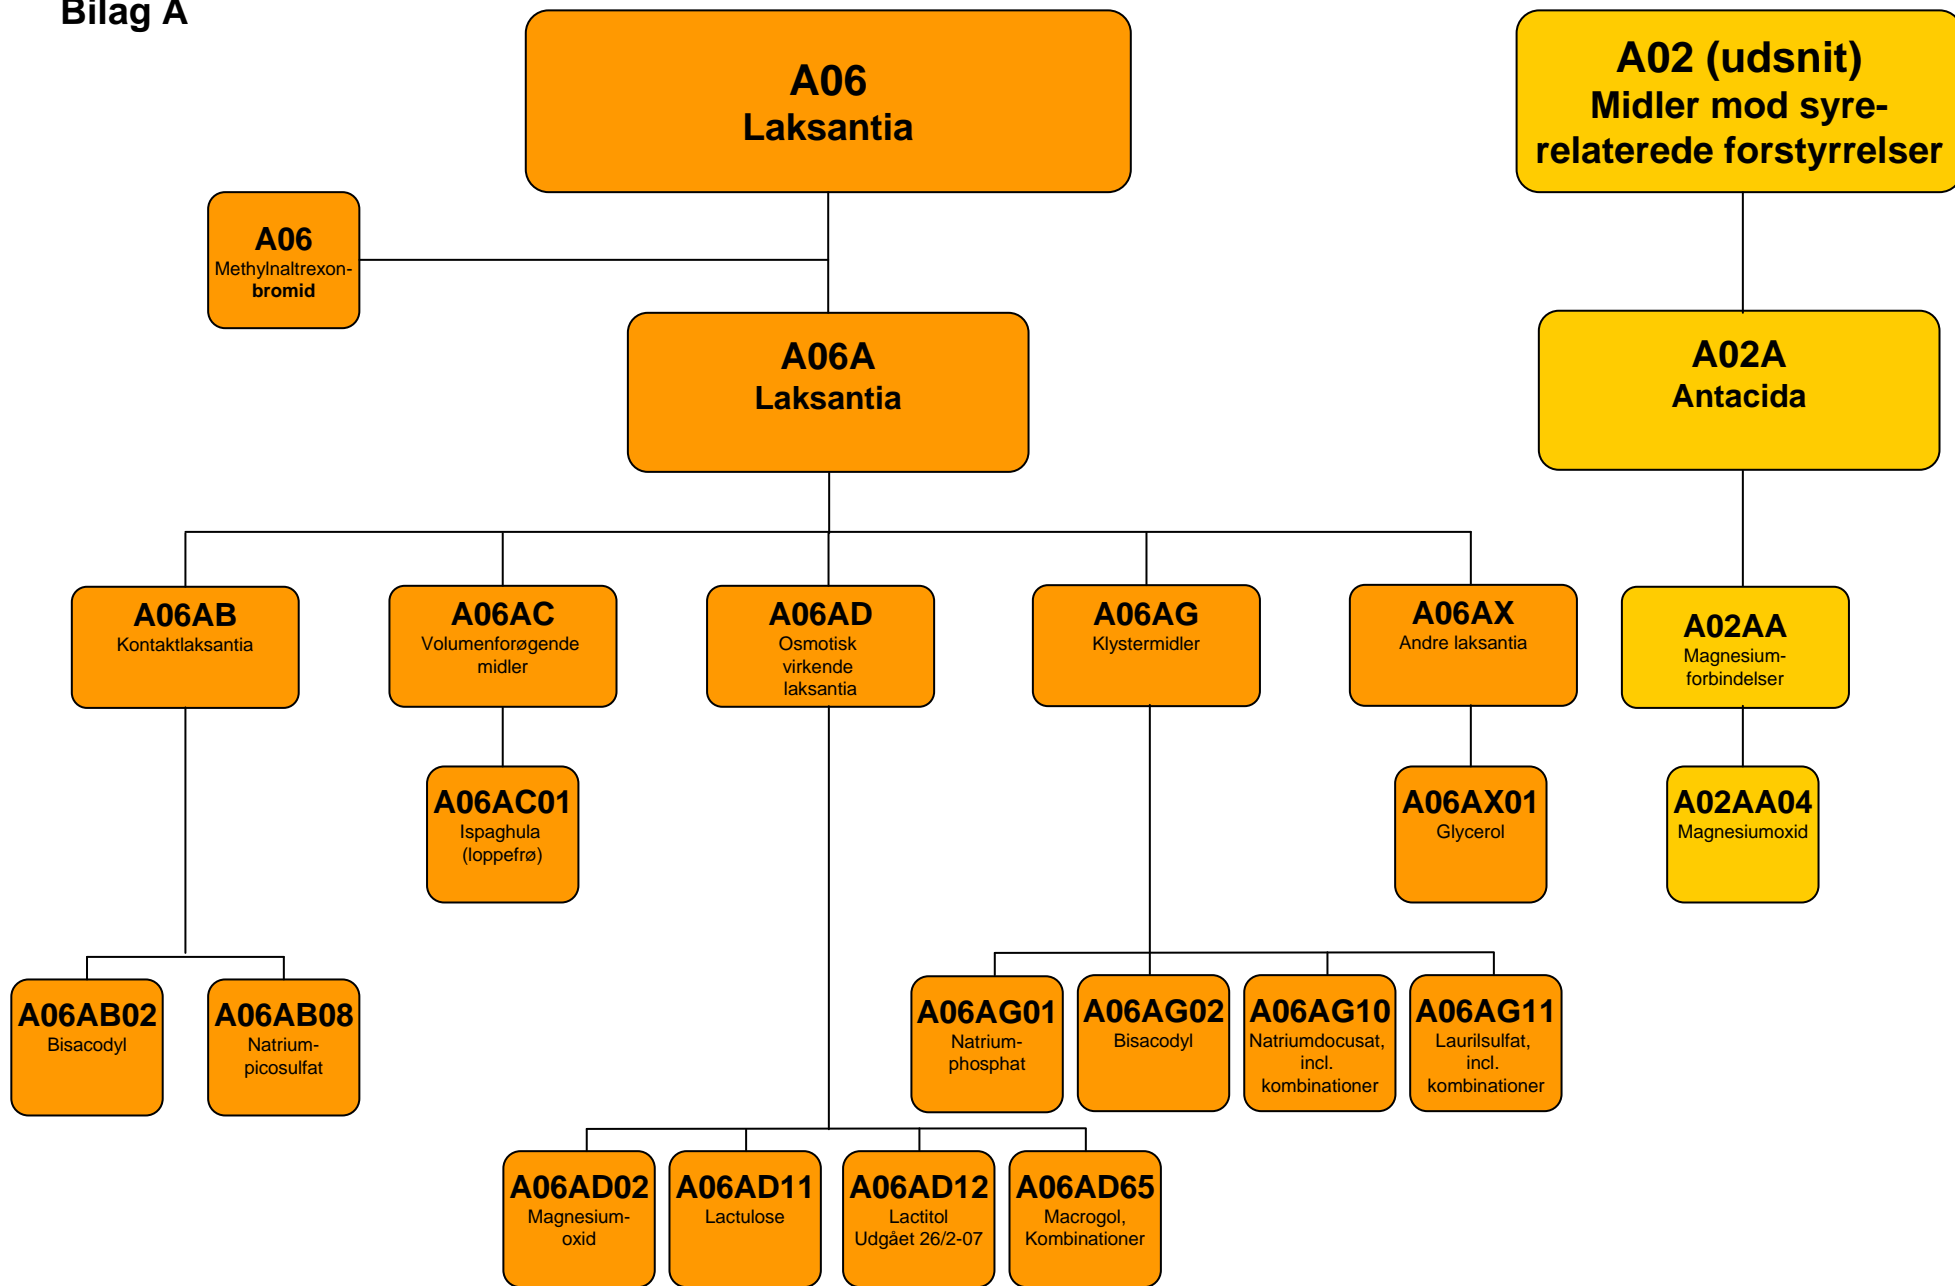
Bilag A

A06
Laksantia

A02 (udsnit)
Midler mod syrerelaterede forstyrrelser

A06
Methylnaltrexonbromid

A06A
Laksantia

A02A
Antacida

A06AB
Kontaktlaksantia

A06AC
Volumenforøgende midler

A06AD
Osmotisk virkende laksantia

A06AG
Klystermidler

A06AX
Andre laksantia

A02AA
Magnesiumforbindelser

A06AC01
Ispaghula (loppefrø)

A06AX01
Glycerol

A02AA04
Magnesiumoxid

A06AB02
Bisacodyl

A06AB08
Natriumpicosulfat

A06AG01
Natriumphosphat

A06AG02
Bisacodyl

A06AG10
Natriumdocusat, incl. kombinationer

A06AG11
Laurilsulfat, incl. kombinationer

A06AD02
Magnesiumoxid

A06AD11
Lactulose

A06AD12
Lactitol
Udgået 26/2-07

A06AD65
Macrogol, Kombinationer